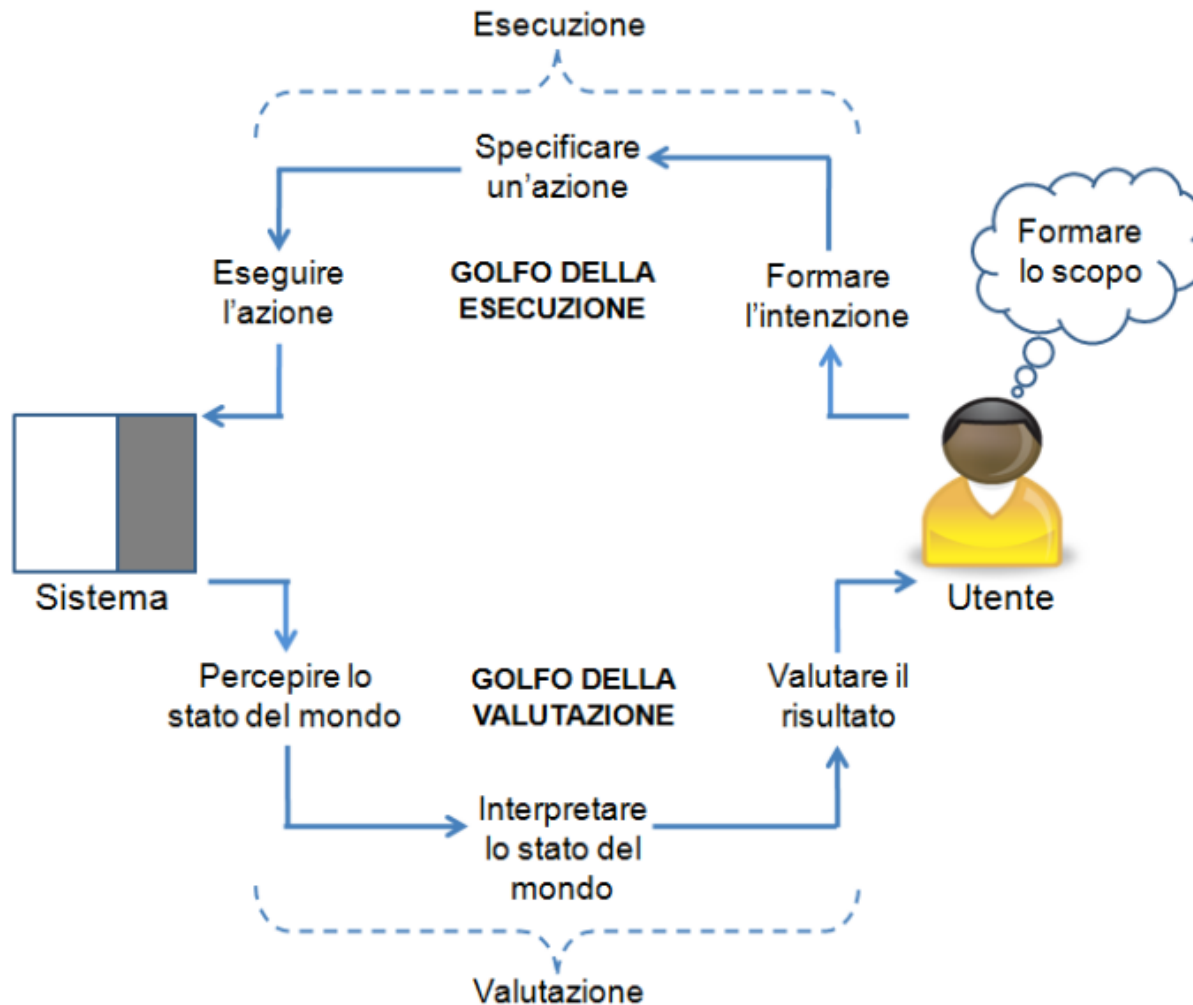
Esecuzione

Specificare un’azione

Eseguire l’azione

GOLFO DELLA ESECUZIONE

Formare l’intenzione

Formare lo scopo

Sistema

Utente

Percepire lo stato del mondo

GOLFO DELLA VALUTAZIONE

Valutare il risultato

Interpretare lo stato del mondo

Valutazione